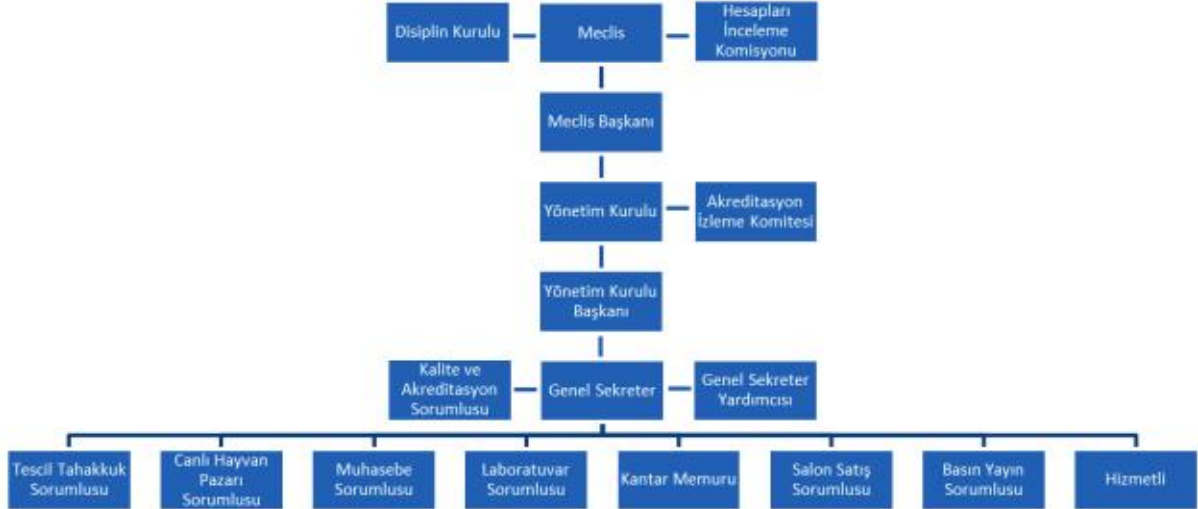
Disiplin Kurulu

Meclis

Hesapları İnceleme Komisyonu

Meclis Başkanı

Yönetim Kurulu

Akreditasyon İzleme Komitesi

Yönetim Kurulu Başkanı

Kalite ve Akreditasyon Sorumlusu

Genel Sekreter

Genel Sekreter Yardımcısı

Tescil Tahakkuk Sorumlusu

Canlı Hayvan Pazarı Sorumlusu

Muhasebe Sorumlusu

Laboratuvar Sorumlusu

Kantar Memuru

Salon Satış Sorumlusu

Basın Yayın Sorumlusu

Hizmetli